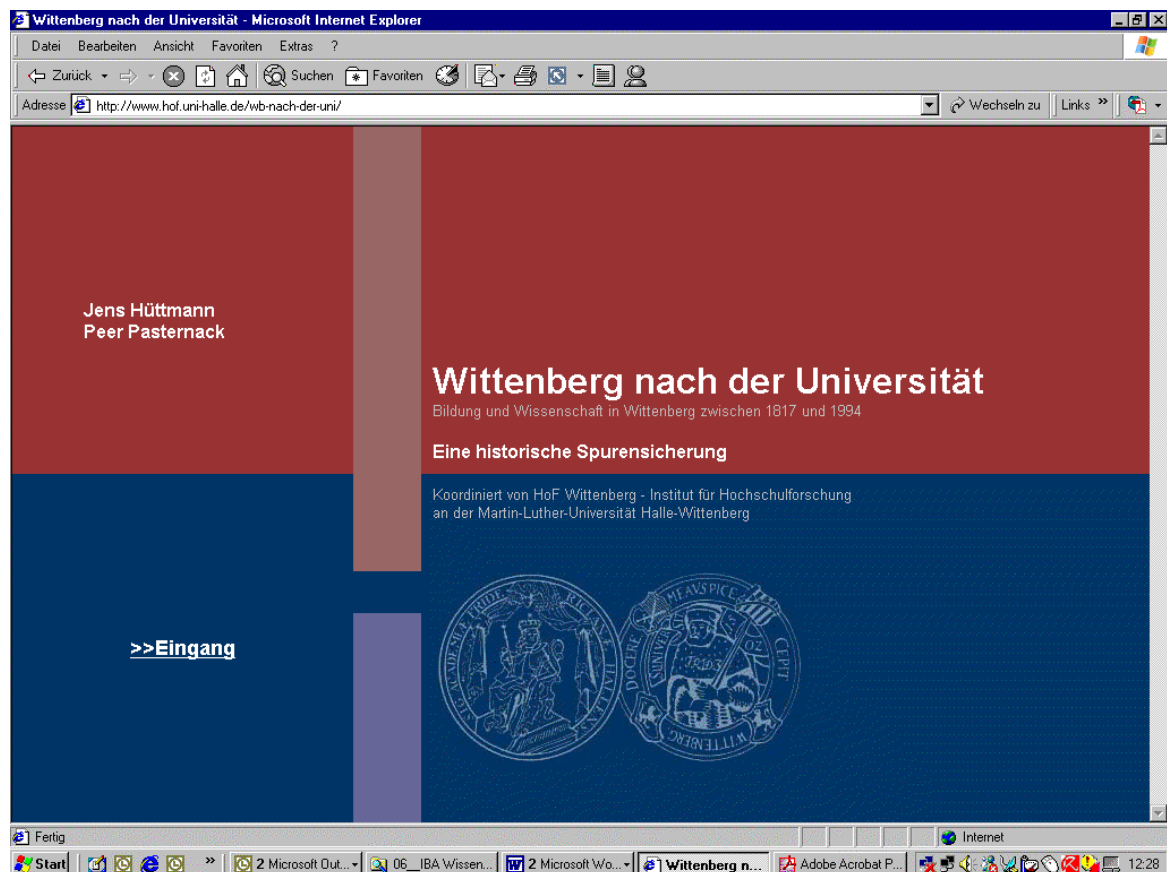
Wittenberg nach der Universität - Microsoft Internet Explorer

Datei Bearbeiten Ansicht Favoriten Extras ?

Zurück Suchen Favoriten

Adresse http://www.hof.uni-halle.de/wb-nach-der-uni/ Wechseln zu Links »

Jens Hüttmann
Peer Pasternack

Wittenberg nach der Universität
Bildung und Wissenschaft in Wittenberg zwischen 1817 und 1994

Eine historische Spurensicherung

Koordiniert von HoF Wittenberg - Institut für Hochschulforschung an der Martin-Luther-Universität Halle-Wittenberg

>>Eingang

Fertig Internet

Start 2 Microsoft Out... 06__IBA Wissen... 2 Microsoft Wo... Wittenberg n... Adobe Acrobat P... 12:28